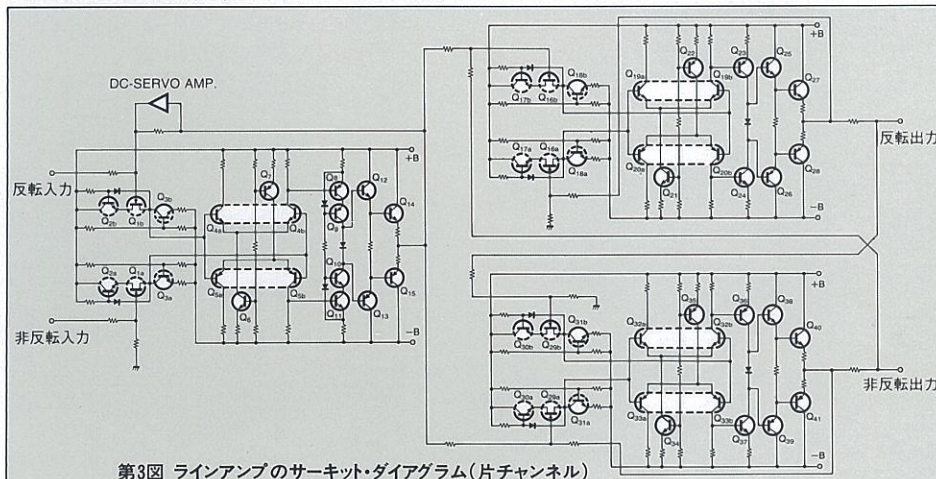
DC-SERVO AMP.

反転入力

非反転入力

$Q_{2b}$ $Q_{1b}$ $Q_{3b}$ $Q_{2a}$ $Q_{1a}$ $Q_{3a}$ $Q_{4a}$ $Q_{4b}$ $Q_{5a}$ $Q_{5b}$ $Q_6$ $Q_7$ $Q_8$ $Q_9$ $Q_{10}$ $Q_{11}$ $Q_{12}$ $Q_{13}$ $Q_{14}$ $Q_{15}$

+B
−B

$Q_{17b}$ $Q_{16b}$ $Q_{18b}$ $Q_{19a}$ $Q_{19b}$ $Q_{22}$ $Q_{23}$ $Q_{25}$ $Q_{27}$ $Q_{17a}$ $Q_{16a}$ $Q_{18a}$ $Q_{20a}$ $Q_{20b}$ $Q_{21}$ $Q_{24}$ $Q_{26}$ $Q_{28}$

+B
−B

反転出力

$Q_{30b}$ $Q_{29b}$ $Q_{31b}$ $Q_{32a}$ $Q_{32b}$ $Q_{35}$ $Q_{36}$ $Q_{38}$ $Q_{40}$ $Q_{30a}$ $Q_{29a}$ $Q_{31a}$ $Q_{33a}$ $Q_{33b}$ $Q_{34}$ $Q_{37}$ $Q_{39}$ $Q_{41}$

+B
−B

非反転出力

第3図 ラインアンプのサーキット・ダイアグラム(片チャンネル)